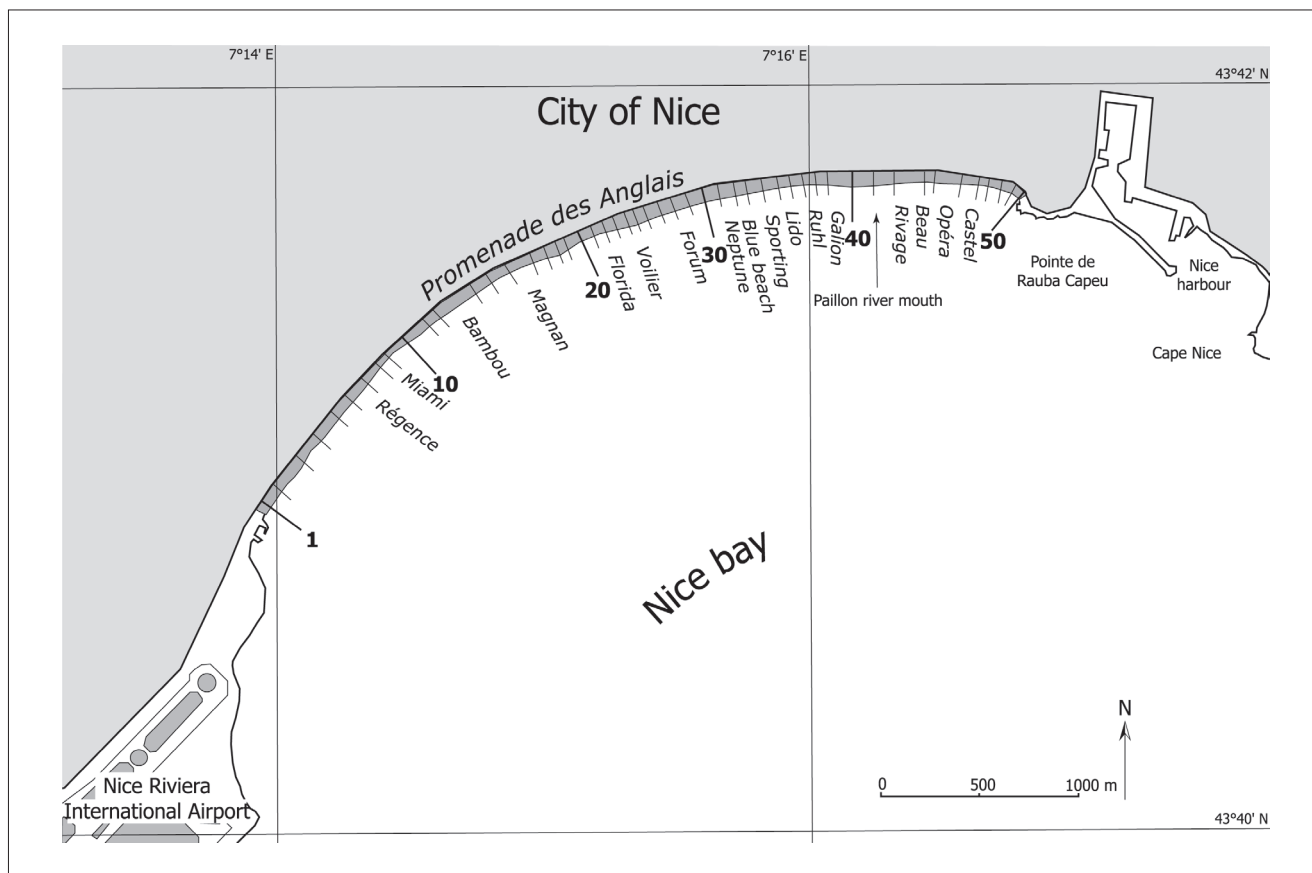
7°14' E
7°16' E
43°42' N
City of Nice
Promenade des Anglais
1
Régence
Miami
10
Bambou
Magnan
20
Florida
Voilier
Forum
30
Neptune
Blue beach
Sporting
Lido
Ruhl
Galion
40
Beau Rivage
Opéra
Castel
50
Paillon river mouth
Pointe de Rauba Capeu
Nice harbour
Cape Nice
Nice bay
N
0
500
1000 m
Nice Riviera International Airport
43°40' N